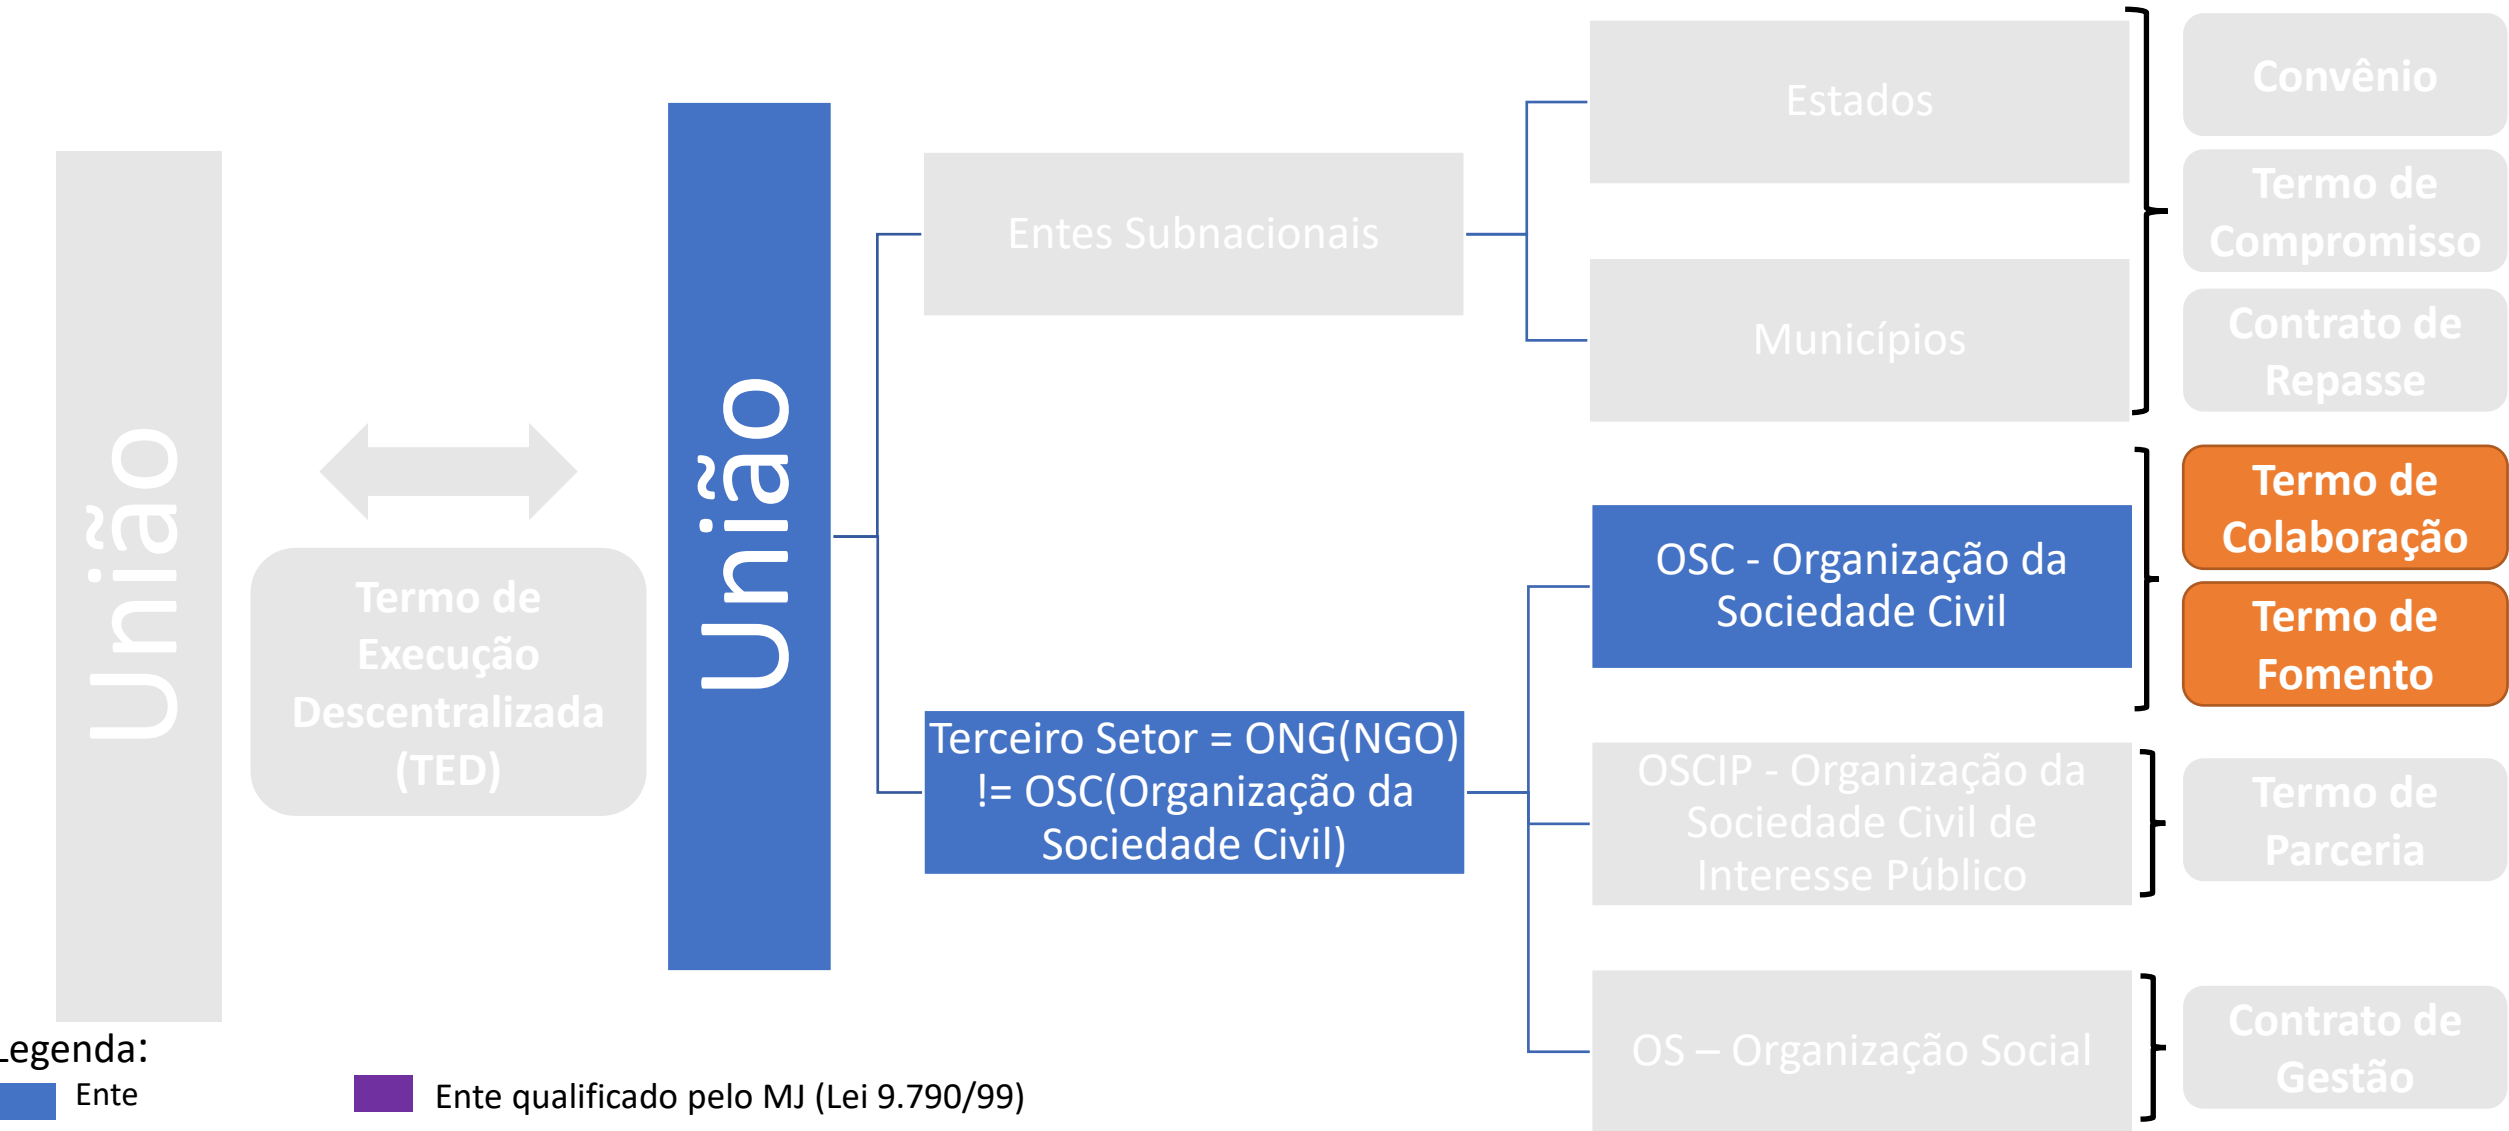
União

Termo de Execução Descentralizada (TED)

União

Entes Subnacionais

Estados

Municípios

Convênio

Termo de Compromisso

Contrato de Repasse

Terceiro Setor = ONG(NGO) != OSC(Organização da Sociedade Civil)

OSC - Organização da Sociedade Civil

Termo de Colaboração

Termo de Fomento

OSCIP - Organização da Sociedade Civil de Interesse Público

Termo de Parceria

OS – Organização Social

Contrato de Gestão

Legenda:
Ente
Ente qualificado pelo MJ (Lei 9.790/99)